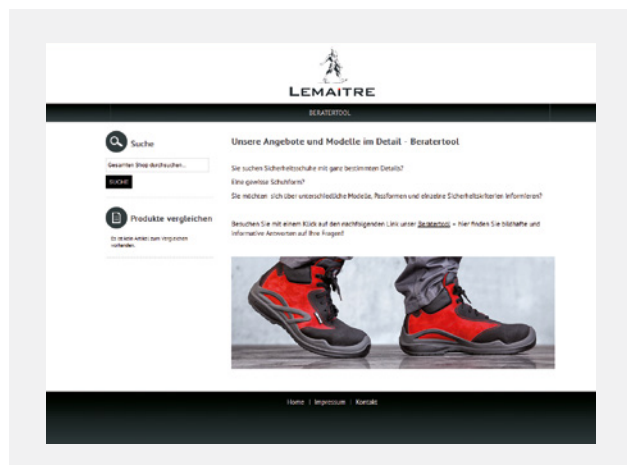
LEMAITRE

BERATERTOOL

Suche

Gesamten Shop durchsuchen...

SUCHE

Produkte vergleichen

Es wurden keine Artikel zum Vergleichen vorhanden.

Unsere Angebote und Modelle im Detail - Beratertool

Sie suchen Sicherheitsschuhe mit ganz bestimmten Details?

Eine gewisse Schuhform?

Sie möchten sich über unterschiedliche Modelle, Passformen und einzelne Sicherheitskriterien informieren?

Besuchen Sie mit einem Klick auf den nachfolgenden Link unser Beratertool » hier finden Sie bildhafte und informative Antworten auf Ihre Fragen!

Home | Impressum | Kontakt